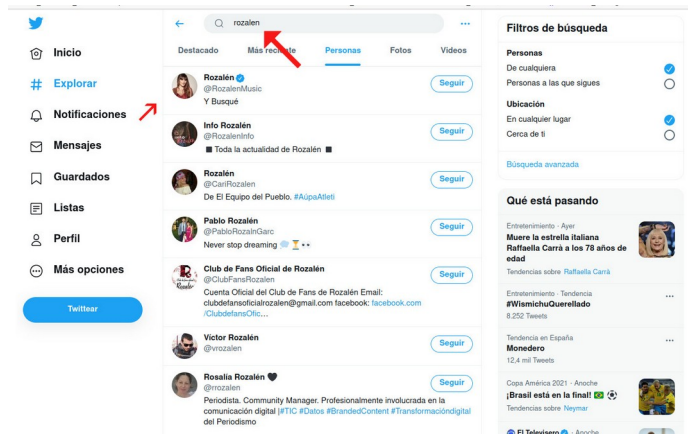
Inicio
Explorar
Notificaciones
Mensajes
Guardados
Listas
Perfil
Más opciones
Twittear

rozalen

Destacado
Más reciente
Personas
Fotos
Videos

Rozalén
@RozalenMusic
Y Busqué
Seguir

Info Rozalén
@RozalenInfo
■ Toda la actualidad de Rozalén ■
Seguir

Rozalén
@CariRozalen
De El Equipo del Pueblo. #AúpaAtleti
Seguir

Pablo Rozalén
@PabloRozalnGarc
Never stop dreaming 💭⏳👀
Seguir

Club de Fans Oficial de Rozalén
@ClubFansRozalen
Cuenta Oficial del Club de Fans de Rozalén Email: clubdefansoficialrozalen@gmail.com facebook: facebook.com/ClubdefansOfic...
Seguir

Victor Rozalen
@vrozalen
Seguir

Rosalía Rozalén 🖤
@rrozalen
Periodista. Community Manager. Profesionalmente involucrada en la comunicación digital |#TIC #Datos #BrandedContent #Transformacióndigital del Periodismo
Seguir

Filtros de búsqueda
Personas
De cualquiera
Personas a las que sigues
Ubicación
En cualquier lugar
Cerca de ti
Búsqueda avanzada

Qué está pasando
Entretenimiento · Ayer
Muere la estrella italiana Raffaella Carrà a los 78 años de edad
Tendencias sobre Raffaella Carrá

Entretenimiento · Tendencias
#WismichuQuerellado
8.252 Tweets

Tendencia en España
Monedero
12,4 mil Tweets

Copa América 2021 · Anoche
¡Brasil está en la final! 🇧🇷⚽
Tendencias sobre Neymar

El Televisero